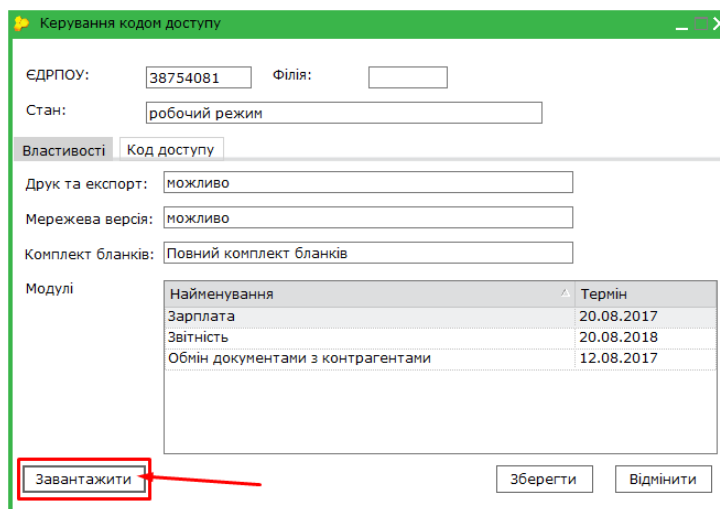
Керування кодом доступу

ЄДРПОУ: 38754081 Філія:

Стан: робочий режим

Властивості | Код доступу

Друк та експорт: можливо

Мережева версія: можливо

Комплект бланків: Повний комплект бланків

Модулі

| Найменування | Термін |
|---|---|
| Зарплата | 20.08.2017 |
| Звітність | 20.08.2018 |
| Обмін документами з контрагентами | 12.08.2017 |

Завантажити

Зберегти

Відмінити